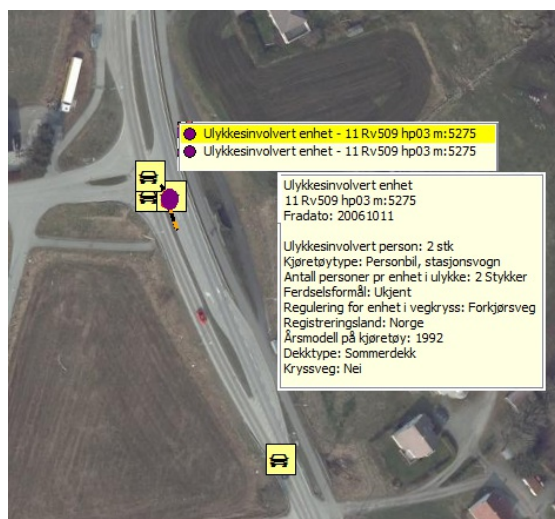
Ulykkesinvolvert enhet - 11 Rv509 hp03 m:5275
Ulykkesinvolvert enhet - 11 Rv509 hp03 m:5275

Ulykkesinvolvert enhet
11 Rv509 hp03 m:5275
Fradato: 20061011

Ulykkesinvolvert person: 2 stk
Kjøretøytype: Personbil, stasjonsvogn
Antall personer pr enhet i ulykke: 2 Stykker
Ferdselsformål: Ukjent
Regulering for enhet i vegkryss: Forkjørsveg
Registreringsland: Norge
Årsmodell på kjøretøy: 1992
Dekktype: Sommerdekk
Kryssveg: Nei